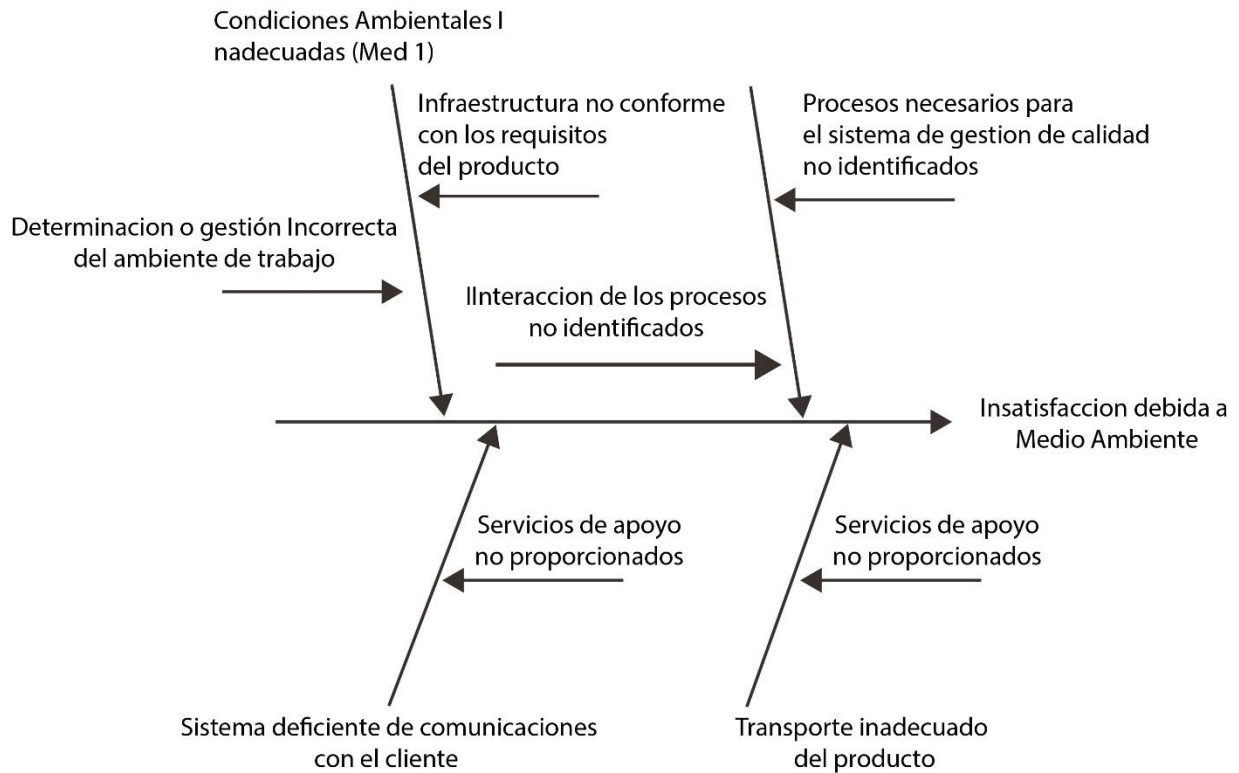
Condiciones Ambientales I nadecuadas (Med 1)

Infraestructura no conforme con los requisitos del producto

Procesos necesarios para el sistema de gestion de calidad no identificados

Determinacion o gestión Incorrecta del ambiente de trabajo

IInteraccion de los procesos no identificados

Insatisfaccion debida a Medio Ambiente

Servicios de apoyo no proporcionados

Servicios de apoyo no proporcionados

Sistema deficiente de comunicaciones con el cliente

Transporte inadecuado del producto